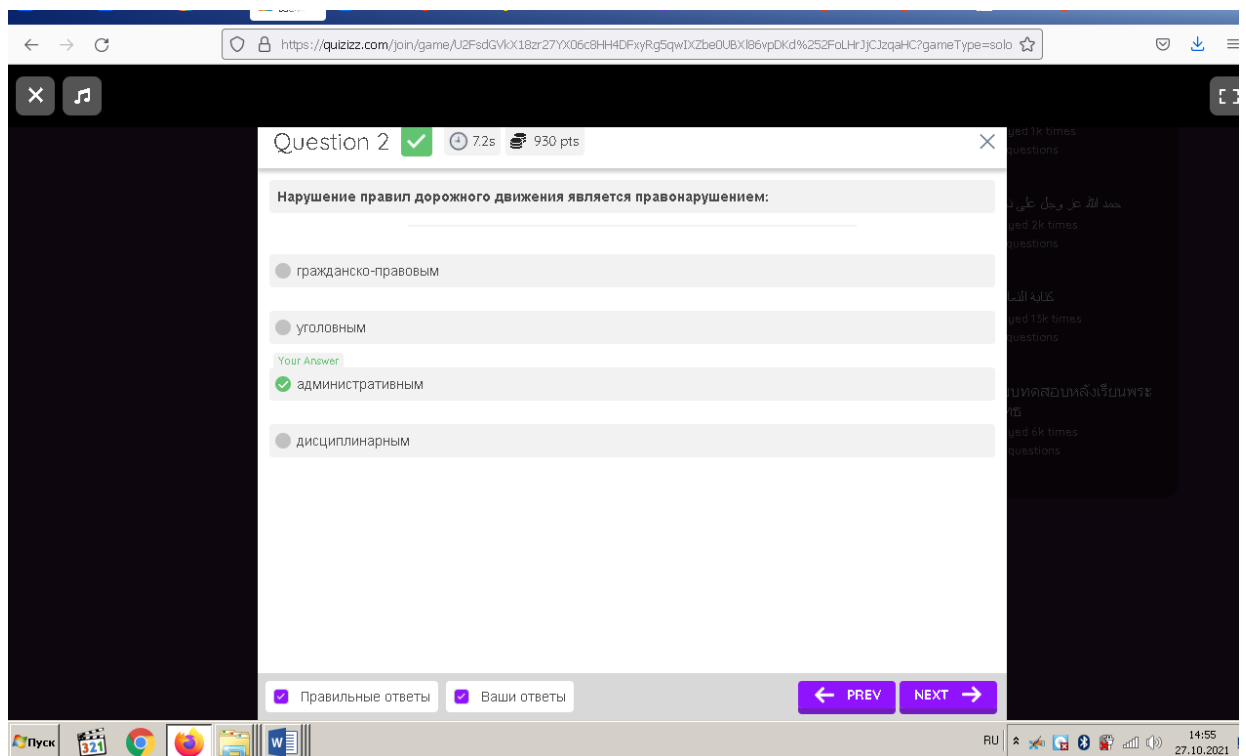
https://quizizz.com/join/game/U2FsdGVkX18zr27YX06c8HH4DFxyRg5qwIXZbe0UBXl86vpDKd%252FoLHrJjCJzqaHC?gameType=solo

Question 2 7.2s 930 pts

Нарушение правил дорожного движения является правонарушением:

гражданско-правовым

уголовным

Your Answer

административным

дисциплинарным

ged 1k times
questions

ged 2k times
questions

ged 15k times
questions

ged 6k times
questions

Правильные ответы Ваши ответы

PREV NEXT

Пуск

RU 14:55 27.10.2021